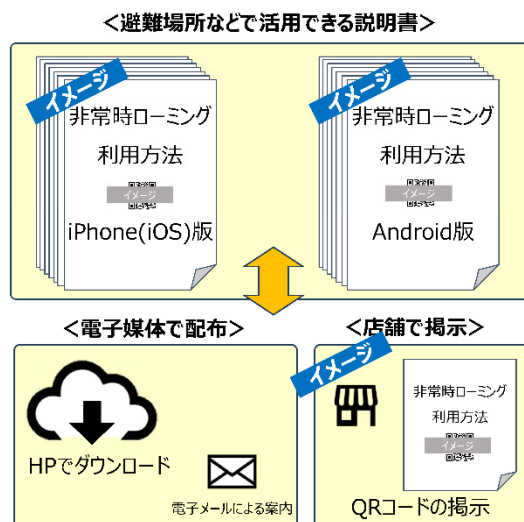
<避難場所などで活用できる説明書>

イメージ
非常時ローミング
利用方法
イメージ
iPhone(iOS)版

イメージ
非常時ローミング
利用方法
イメージ
Android版

<電子媒体で配布>

HPでダウンロード

電子メールによる案内

<店舗で掲示>

イメージ
非常時ローミング
利用方法
イメージ

QRコードの掲示